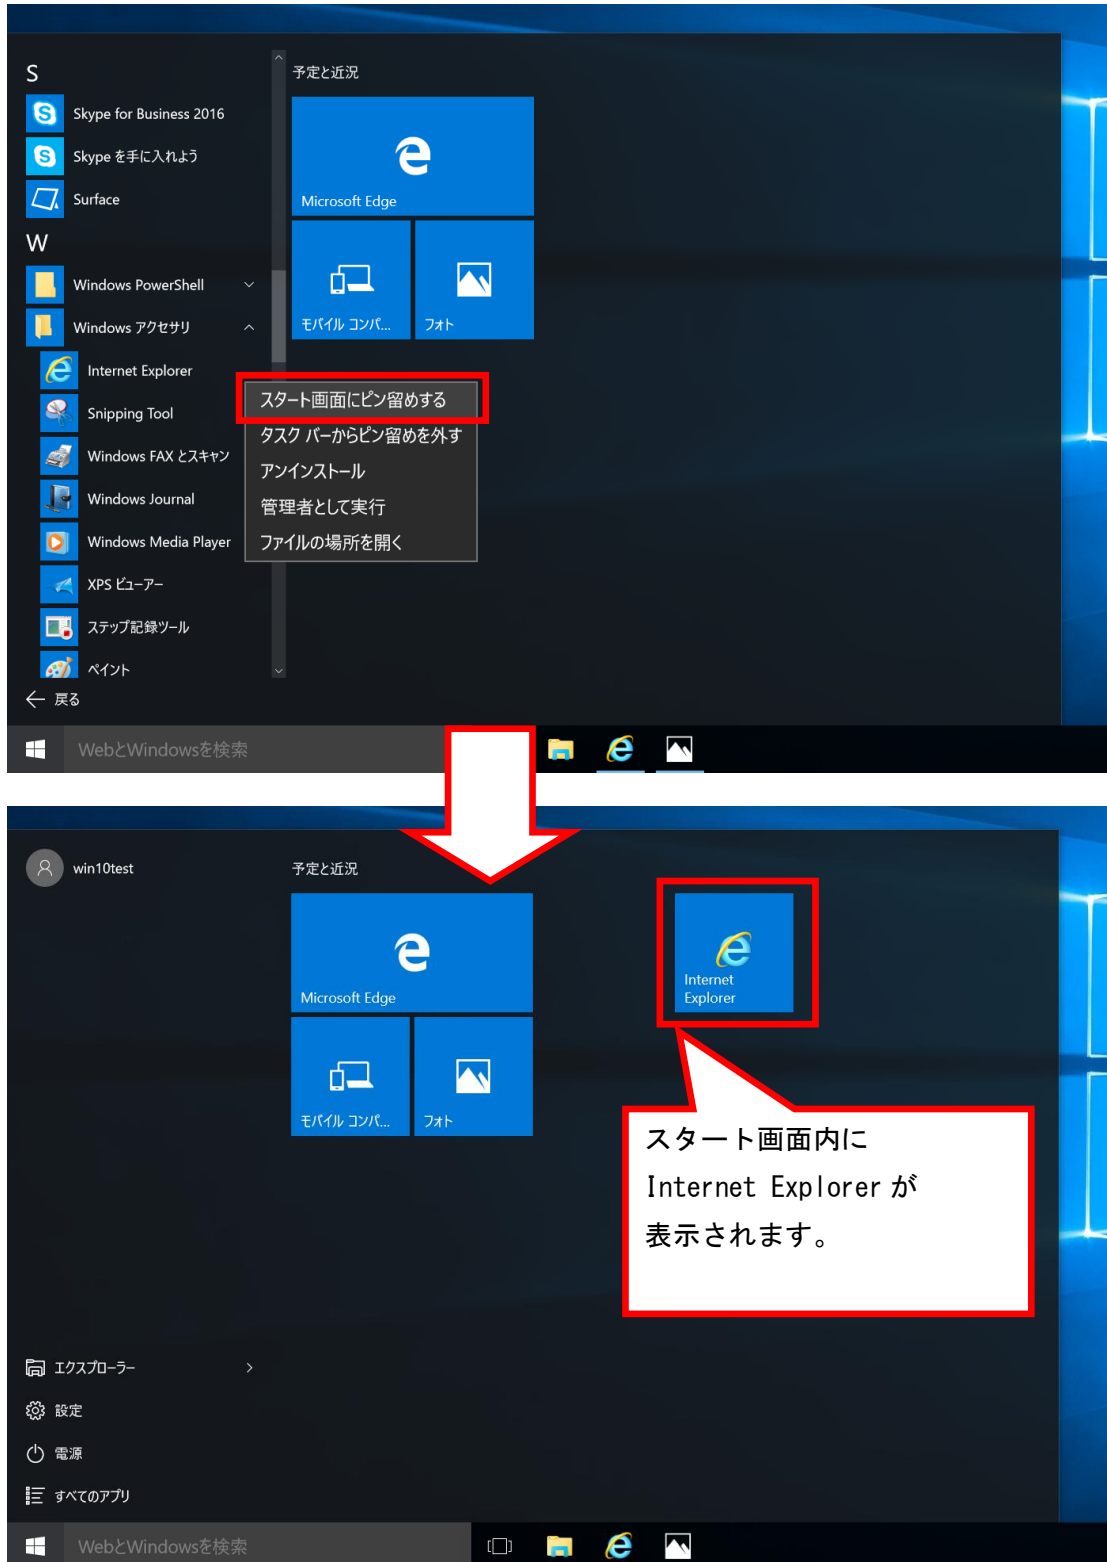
S
Skype for Business 2016
Skype を手に入れよう
Surface
W
Windows PowerShell
Windows アクセサリ
Internet Explorer
Snipping Tool
Windows FAX とスキャン
Windows Journal
Windows Media Player
XPS ビューアー
ステップ記録ツール
ペイント
戻る

予定と近況
Microsoft Edge
モバイル コンパ...
フォト

スタート画面にピン留めする
タスク バーからピン留めを外す
アンインストール
管理者として実行
ファイルの場所を開く

WebとWindowsを検索

win10test
予定と近況
Microsoft Edge
モバイル コンパ...
フォト
Internet Explorer

スタート画面内に Internet Explorer が 表示されます。

エクスプローラー
設定
電源
すべてのアプリ

WebとWindowsを検索